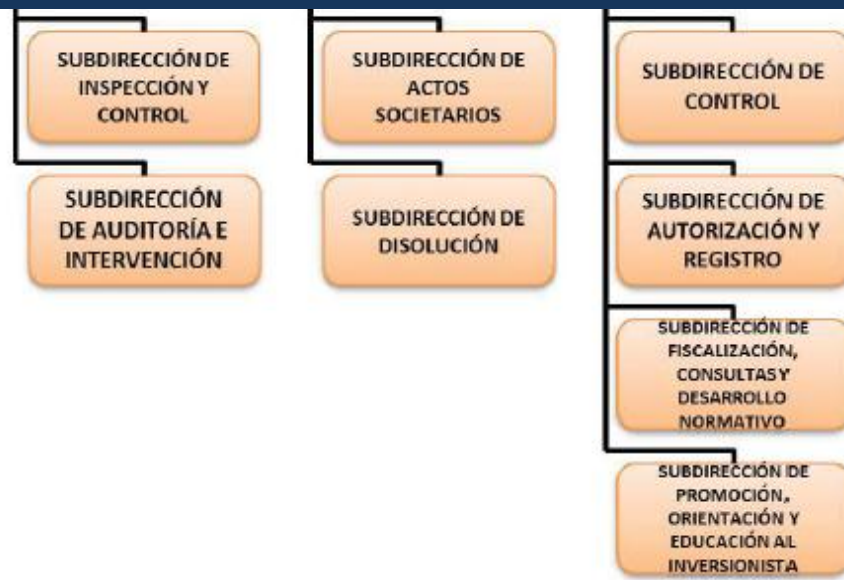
SUBDIRECCIÓN DE INSPECCIÓN Y CONTROL

SUBDIRECCIÓN DE AUDITORÍA E INTERVENCIÓN

SUBDIRECCIÓN DE ACTOS SOCIETARIOS

SUBDIRECCIÓN DE DISOLUCIÓN

SUBDIRECCIÓN DE CONTROL

SUBDIRECCIÓN DE AUTORIZACIÓN Y REGISTRO

SUBDIRECCIÓN DE FISCALIZACIÓN, CONSULTAS Y DESARROLLO NORMATIVO

SUBDIRECCIÓN DE PROMOCIÓN, ORIENTACIÓN Y EDUCACIÓN AL INVERSIONISTA